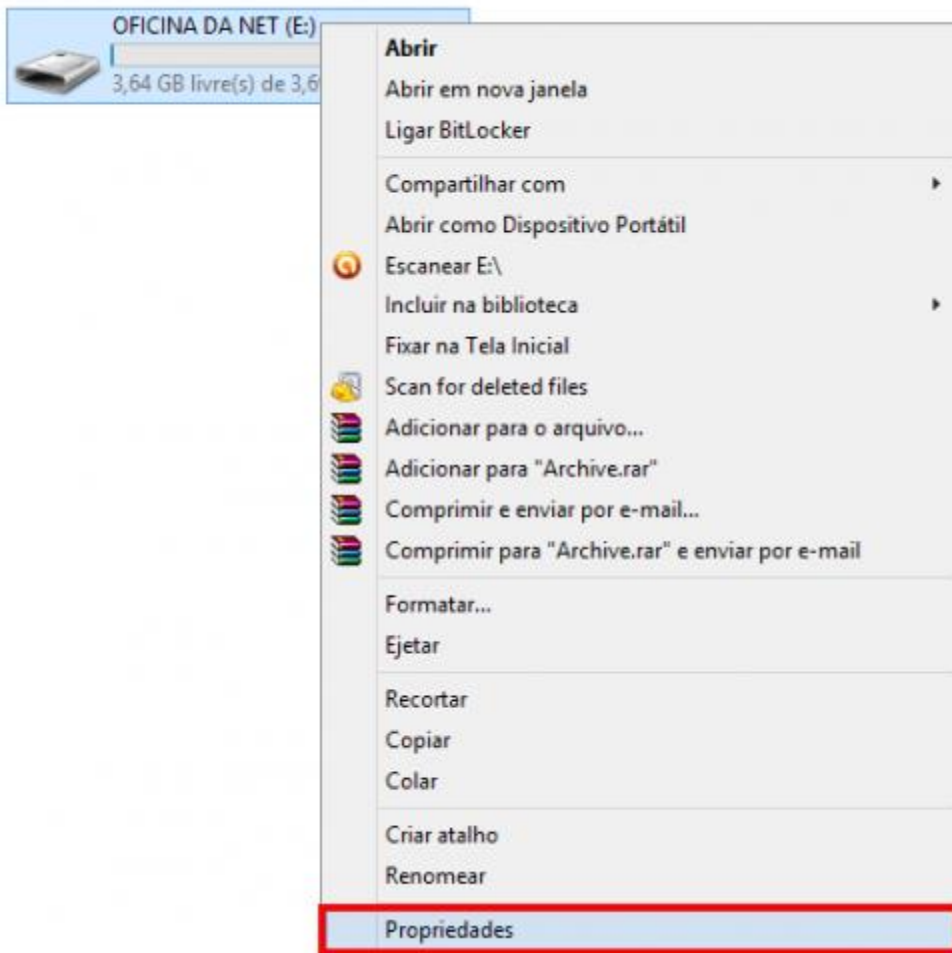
OFICINA DA NET (E:)
3,64 GB livre(s) de 3,6

Abrir
Abrir em nova janela
Ligar BitLocker

Compartilhar com
Abrir como Dispositivo Portátil
Escanear E:\
Incluir na biblioteca
Fixar na Tela Inicial
Scan for deleted files
Adicionar para o arquivo...
Adicionar para "Archive.rar"
Comprimir e enviar por e-mail...
Comprimir para "Archive.rar" e enviar por e-mail

Formatar...
Ejetar

Recortar
Copiar
Colar

Criar atalho
Renomear

Propriedades